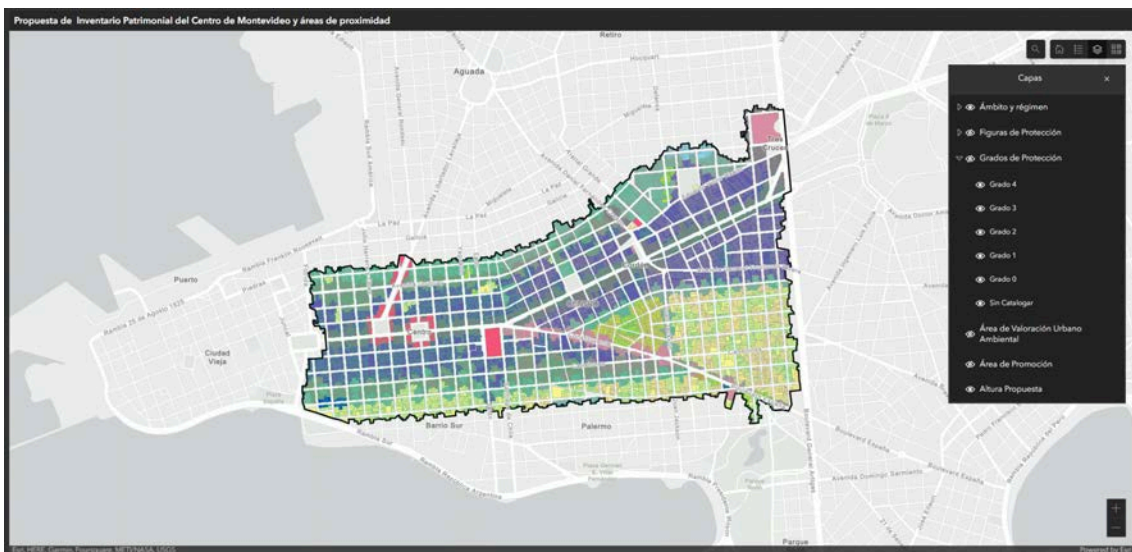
Propuesta de Inventario Patrimonial del Centro de Montevideo y áreas de proximidad

Retiro

Aguada

Tres Cruces

La Paz

Puerto

Rambla Franklin Roosevelt

Rambla 25 de Agosto 1825

Piedras

Ciudad Vieja

Barrio Sur

Palermo

Parque

Capas

Ámbito y régimen

Figuras de Protección

Grados de Protección

Grado 4

Grado 3

Grado 2

Grado 1

Grado 0

Sin Catalogar

Área de Valoración Urbano Ambiental

Área de Promoción

Altura Propuesta

+

−

Esri, HERE, Garmin, Foursquare, METI/NASA, USGS

Powered by Esri